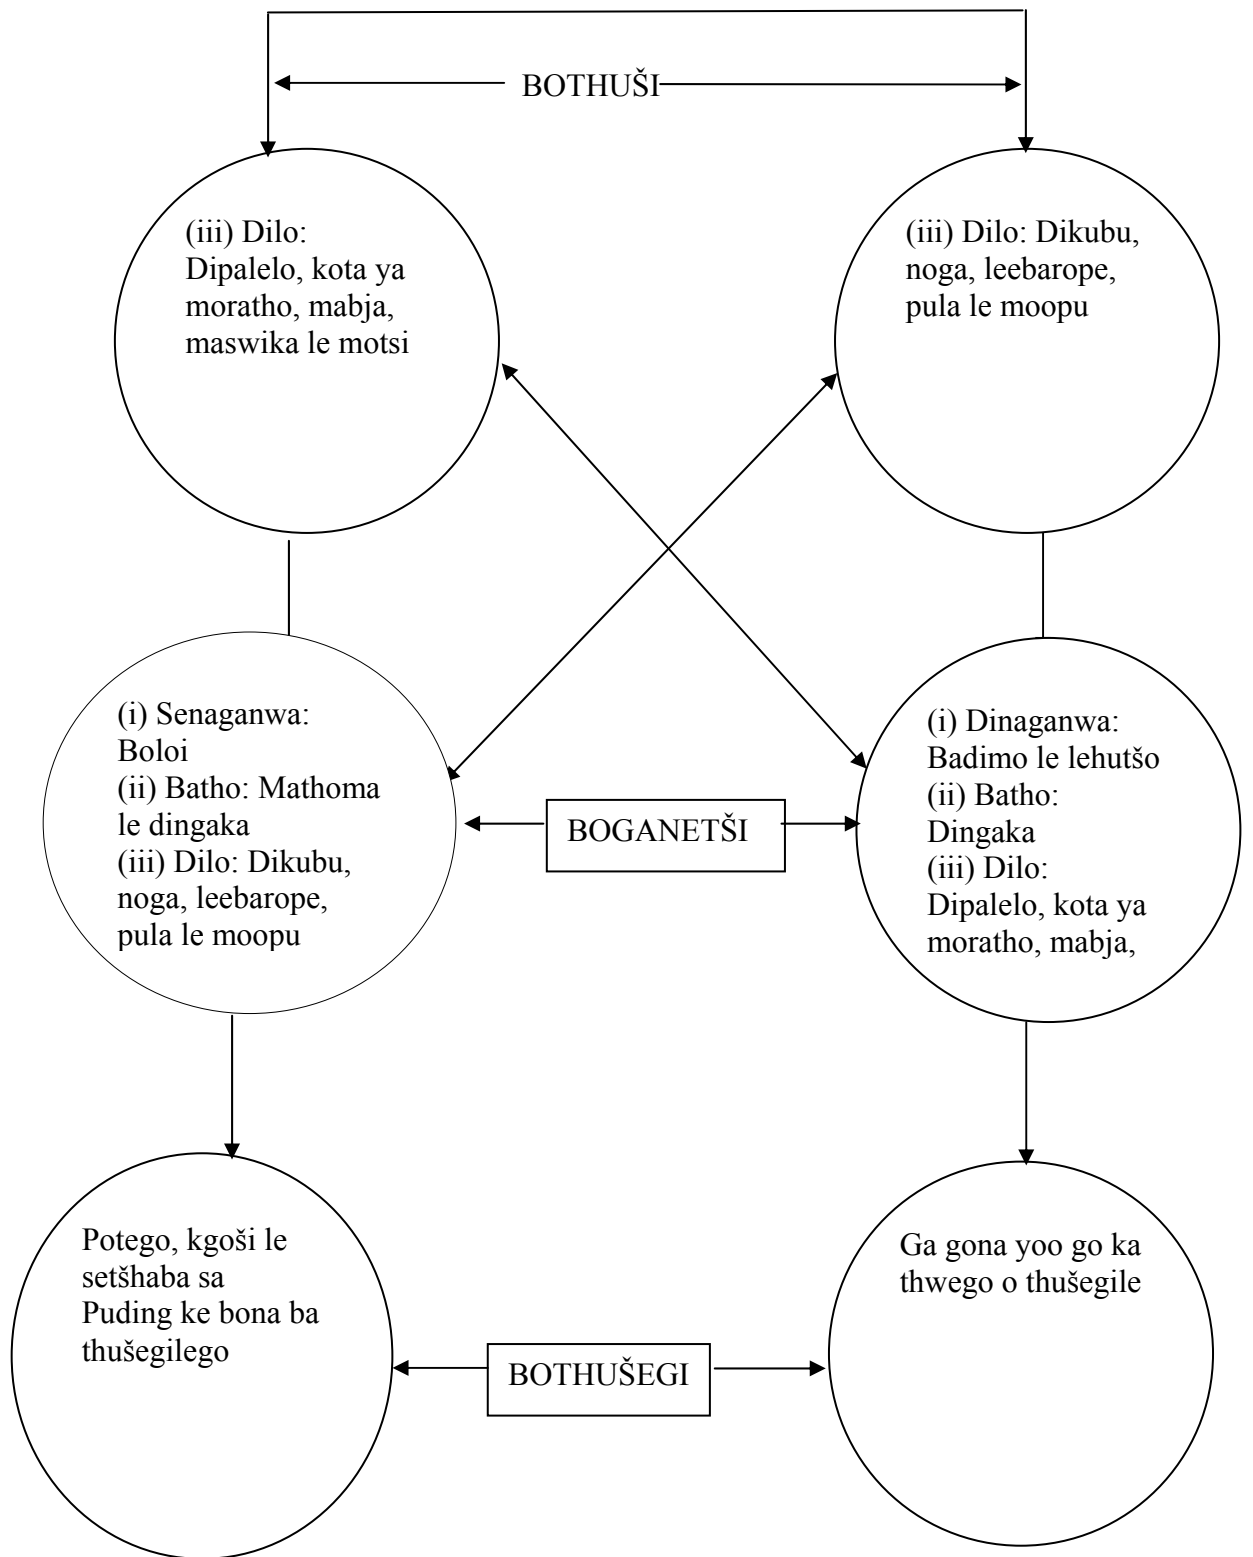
BOTHUŠI

(iii) Dilo: Dipalelo, kota ya moratho, mabja, maswika le motsi

(iii) Dilo: Dikubu, noga, leebarope, pula le moopu

(i) Senaganwa: Boloi
(ii) Batho: Mathoma le dingaka
(iii) Dilo: Dikubu, noga, leebarope, pula le moopu

BOGANETŠI

(i) Dinaganwa: Badimo le lehutšo
(ii) Batho: Dingaka
(iii) Dilo: Dipalelo, kota ya moratho, mabja,

Potego, kgoši le setšhaba sa Puding ke bona ba thušegilego

BOTHUŠEGI

Ga gona yoo go ka thwego o thušegile